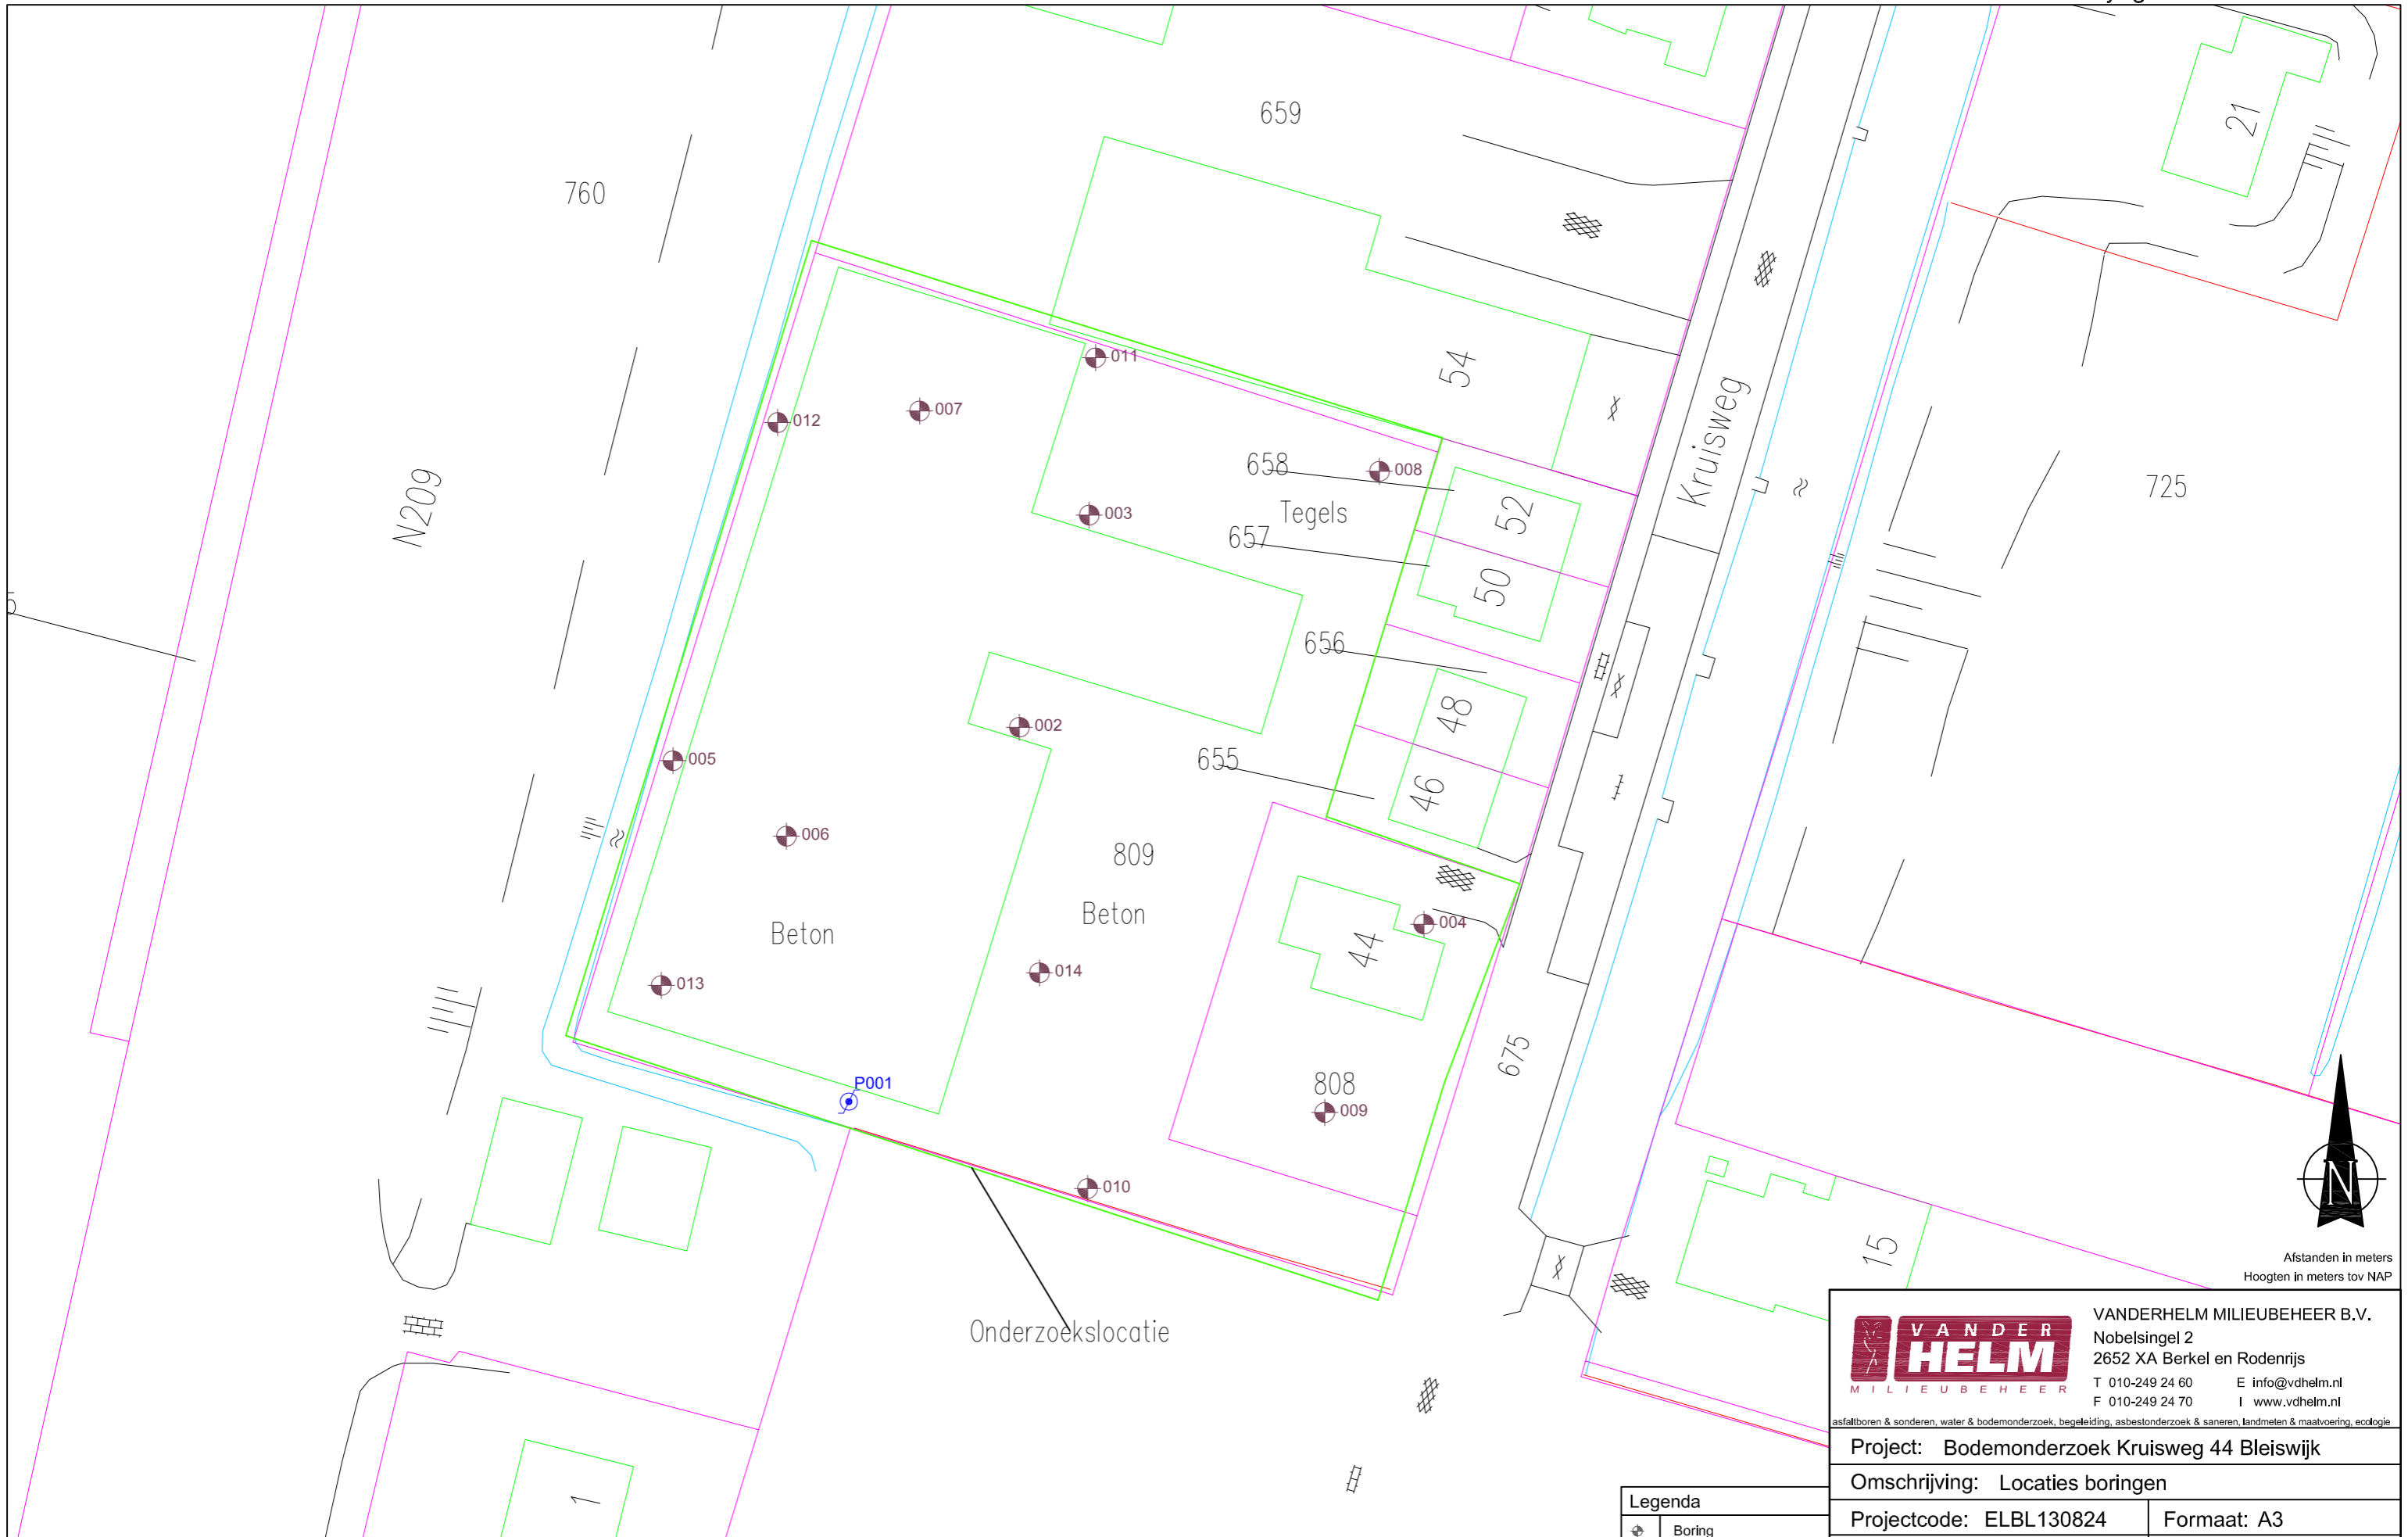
659
760
N209
54
011
012
007
658
008
Tegels
52
003
657
50
656
48
002
005
655
46
006
809
Beton
Beton
004
44
014
013
P001
808
009
675
010
Onderzoekslocatie
725
21
Kruisweg
15
1
N
Afstanden in meters
Hoogten in meters tov NAP

VANDER HELM MILIEUBEHEER
VANDERHELM MILIEUBEHEER B.V.
Nobelsingel 2
2652 XA Berkel en Rodenrijs
T 010-249 24 60 E info@vdhelm.nl
F 010-249 24 70 I www.vdhelm.nl
asfaltboren & sonderen, water & bodemonderzoek, begeleiding, asbestonderzoek & saneren, landmeten & maatvoering, ecologie

Project: Bodemonderzoek Kruisweg 44 Bleiswijk
Omschrijving: Locaties boringen
Projectcode: ELBL130824 | Formaat: A3

Legenda
Boring